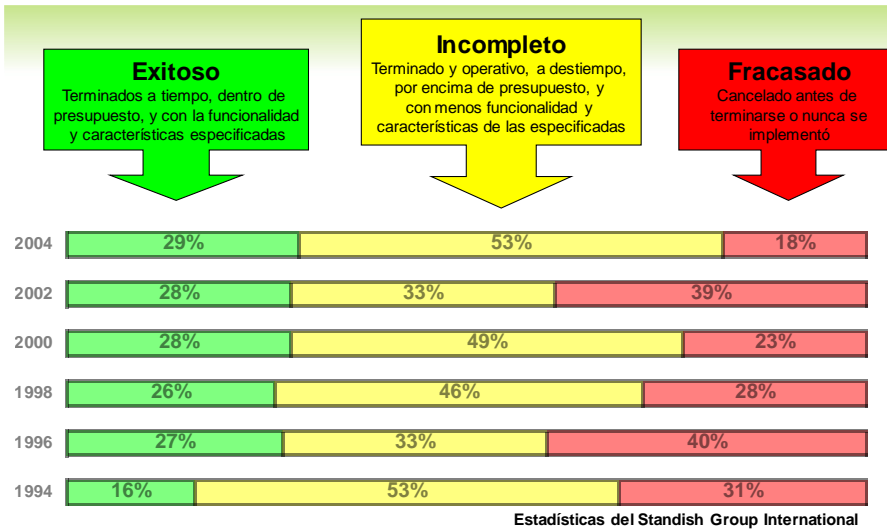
Exitoso
Terminados a tiempo, dentro de presupuesto, y con la funcionalidad y características especificadas

Incompleto
Terminado y operativo, a destiempo, por encima de presupuesto, y con menos funcionalidad y características de las especificadas

Fracasado
Cancelado antes de terminarse o nunca se implementó

| | | | |
|---|---|---|---|
| 2004 | 29% | 53% | 18% |
| 2002 | 28% | 33% | 39% |
| 2000 | 28% | 49% | 23% |
| 1998 | 26% | 46% | 28% |
| 1996 | 27% | 33% | 40% |
| 1994 | 16% | 53% | 31% |

Estadísticas del Standish Group International